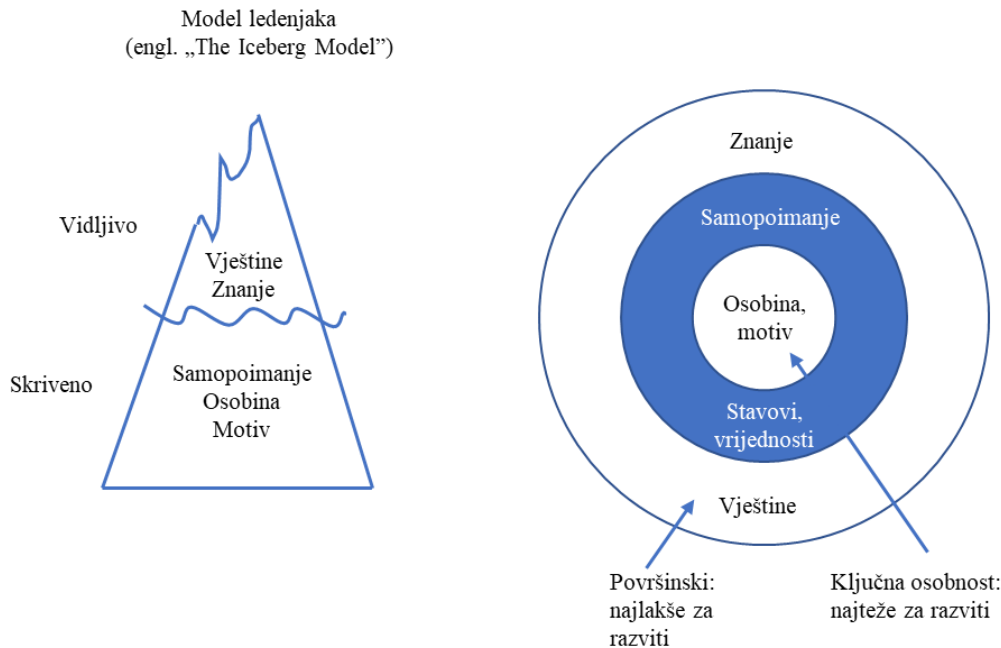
Model ledenjaka
(engl. „The Iceberg Model")

Vidljivo

Vještine
Znanje

Skriveno

Samopoimanje
Osobina
Motiv

Znanje

Samopoimanje

Osobina, motiv

Stavovi, vrijednosti

Vještine

Površinski: najlakše za razviti

Ključna osobnost: najteže za razviti